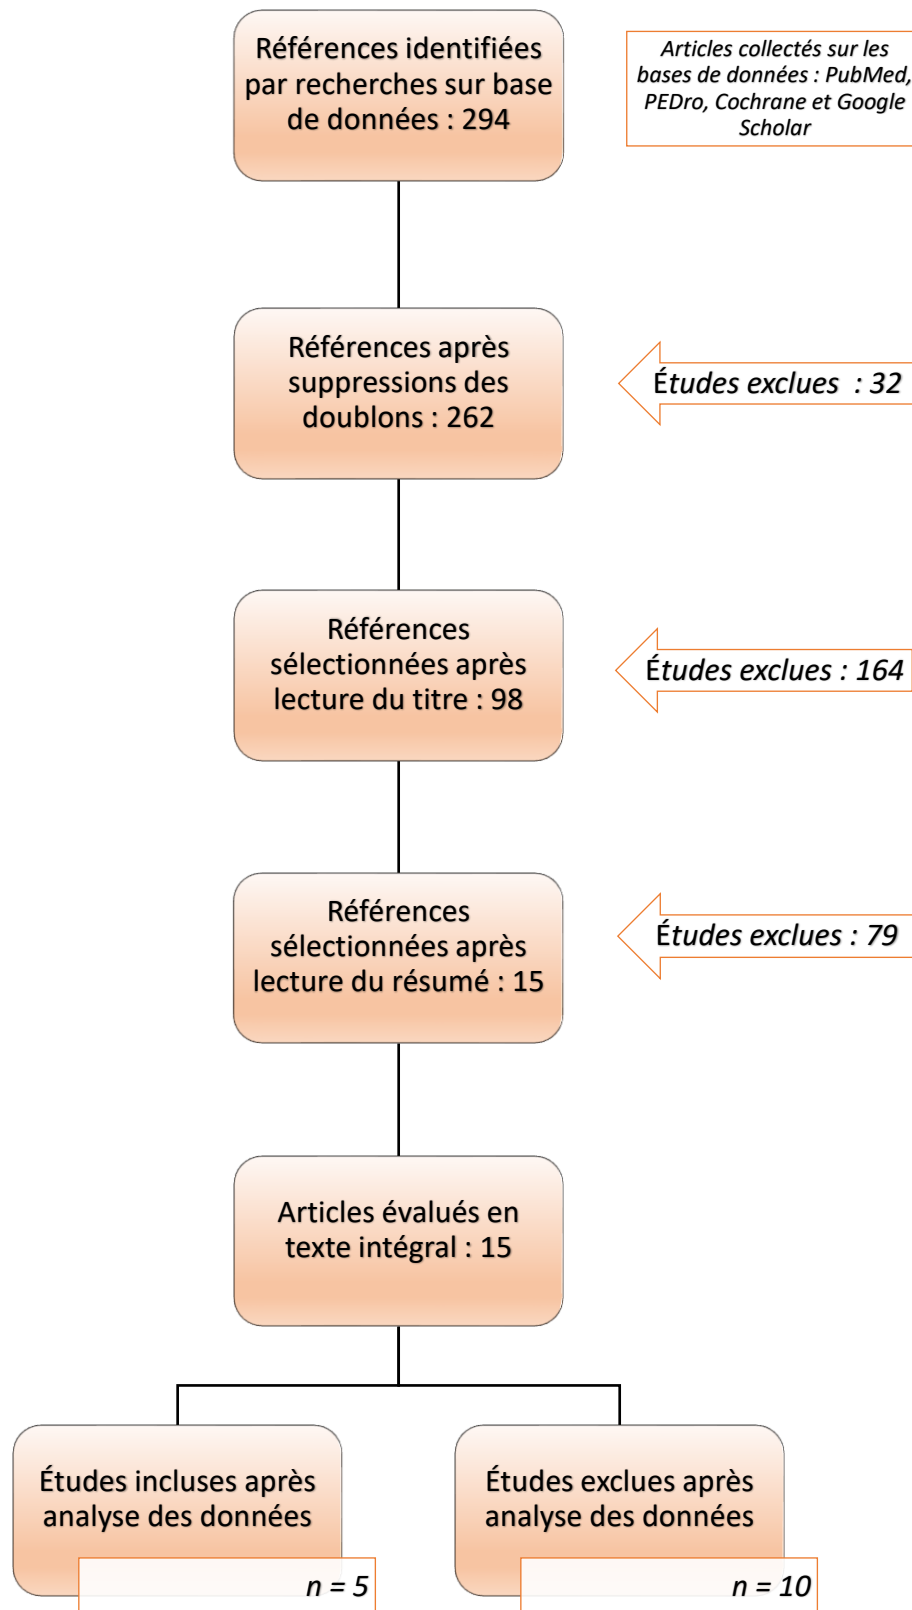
Références identifiées par recherches sur base de données : 294

Articles collectés sur les bases de données : PubMed, PEDro, Cochrane et Google Scholar

Références après suppressions des doublons : 262

Études exclues : 32

Références sélectionnées après lecture du titre : 98

Études exclues : 164

Références sélectionnées après lecture du résumé : 15

Études exclues : 79

Articles évalués en texte intégral : 15

Études incluses après analyse des données

n = 5

Études exclues après analyse des données

n = 10